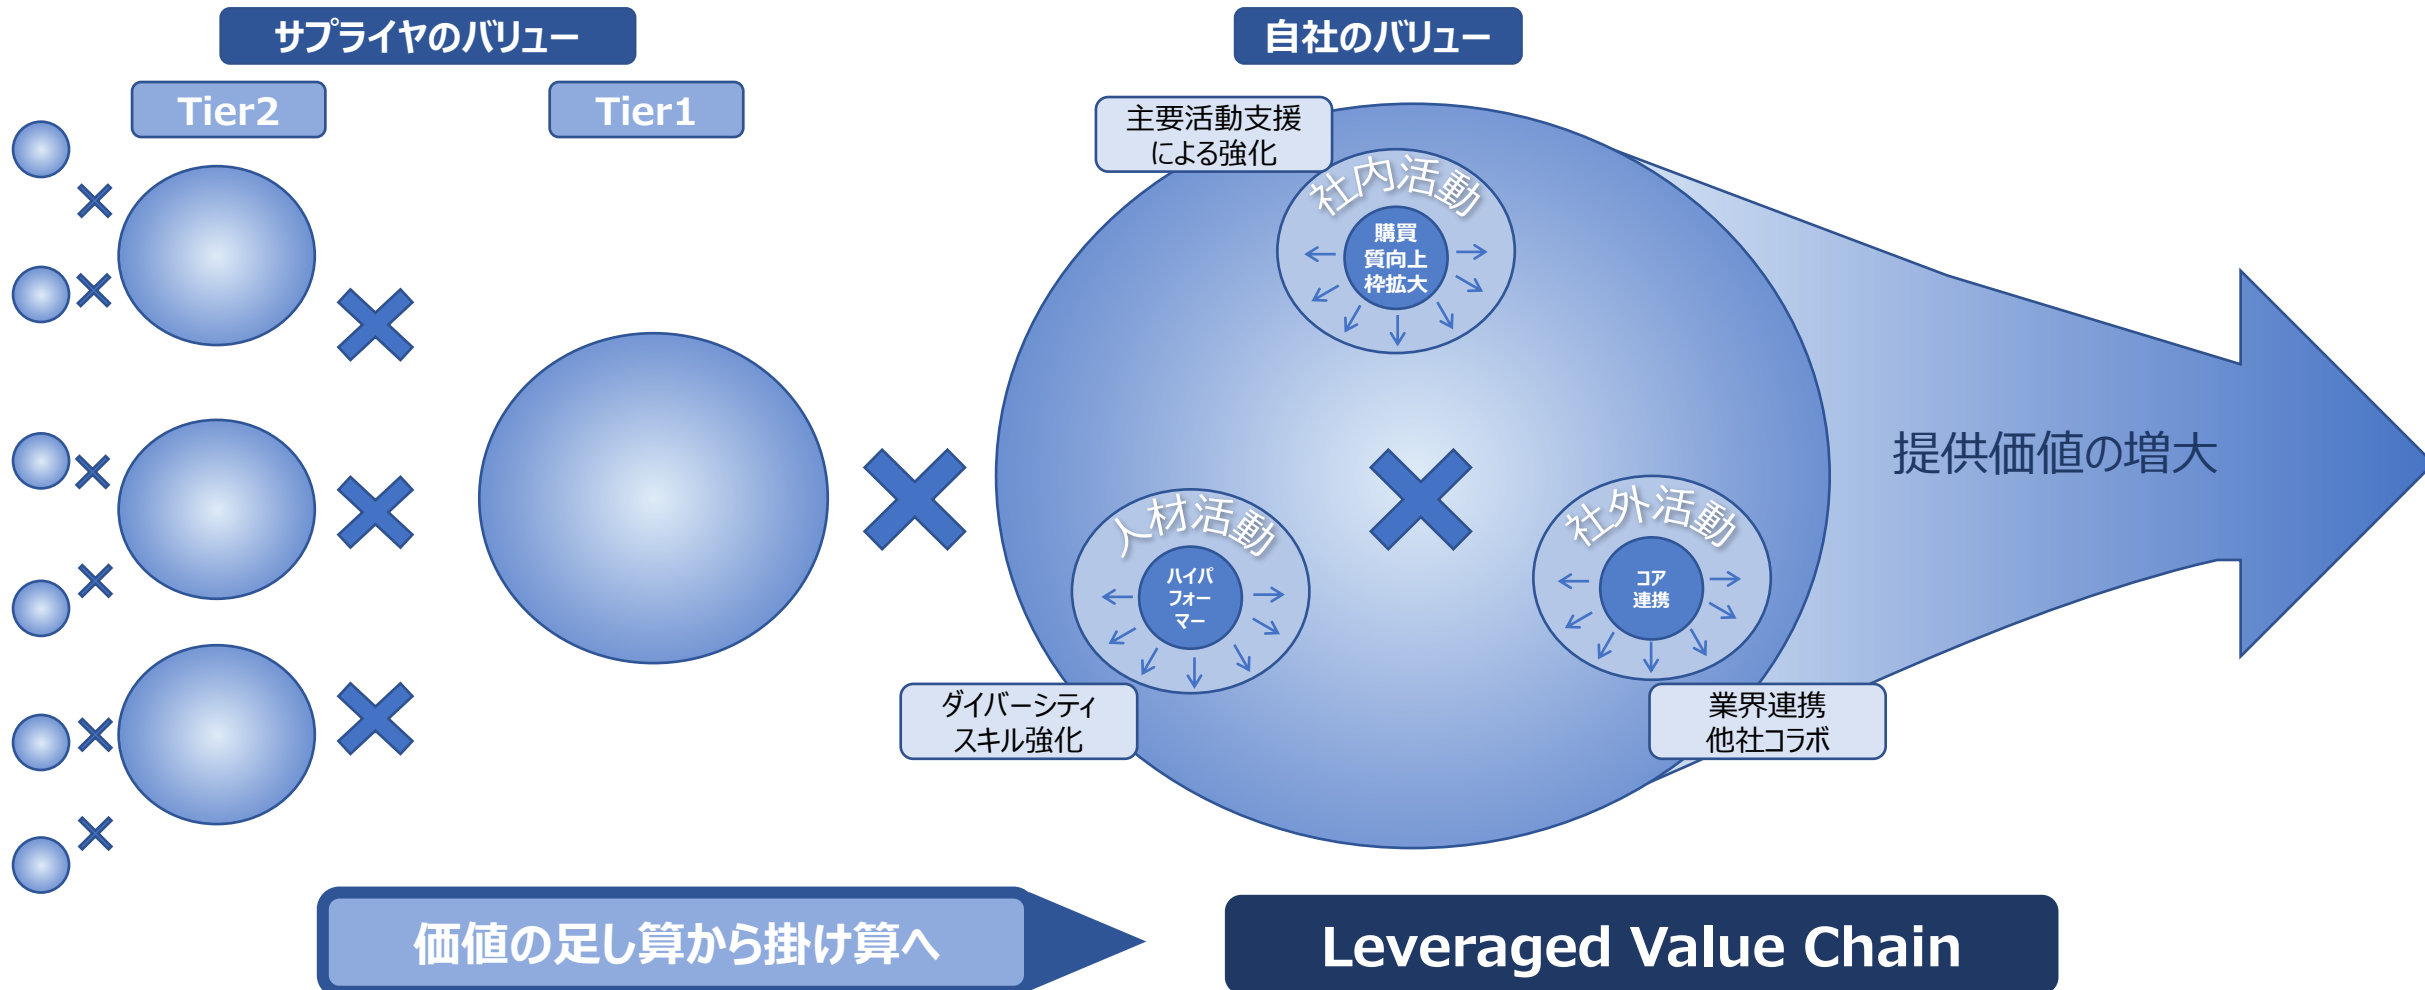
サプライヤのバリュー

Tier2

Tier1

自社のバリュー

主要活動支援による強化

社内活動

購買
質向上
枠拡大

人材活動

ハイパフォーマー

社外活動

コア
連携

提供価値の増大

ダイバーシティ
スキル強化

業界連携
他社コラボ

価値の足し算から掛け算へ

Leveraged Value Chain